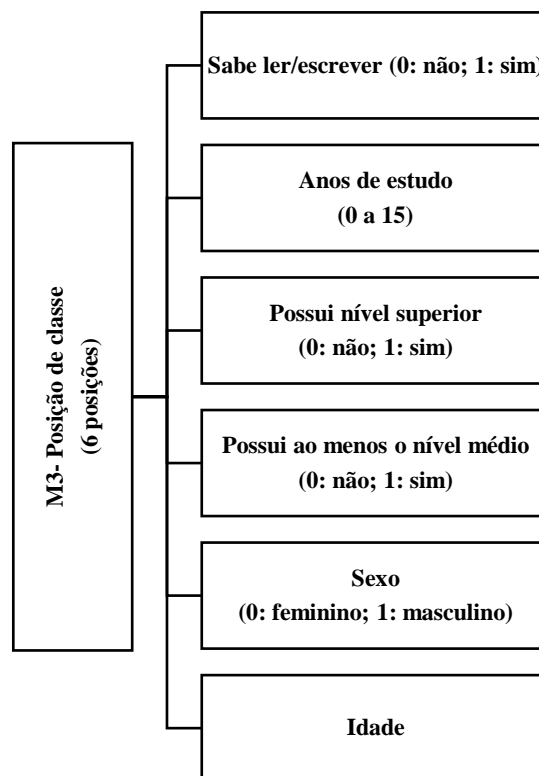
M3- Posição de classe
(6 posições)

Sabe ler/escrever (0: não; 1: sim)

Anos de estudo
(0 a 15)

Possui nível superior
(0: não; 1: sim)

Possui ao menos o nível médio
(0: não; 1: sim)

Sexo
(0: feminino; 1: masculino)

Idade